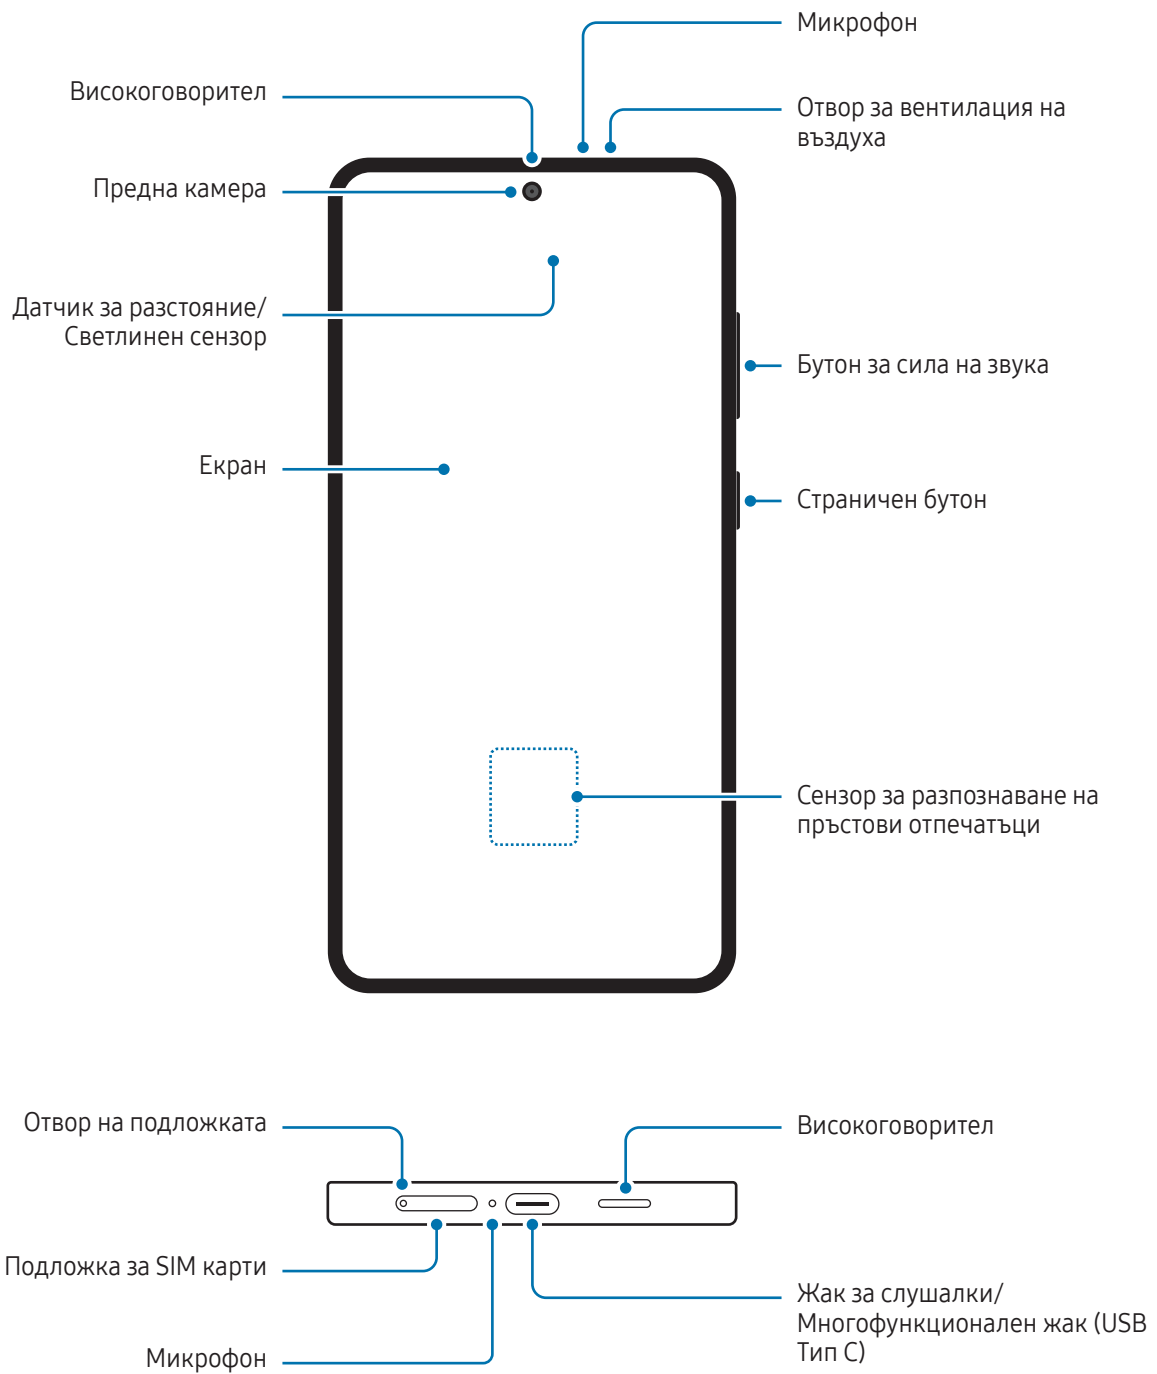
Микрофон

Високоговорител

Отвор за вентилация на въздуха

Предна камера

Датчик за разстояние/ Светлинен сензор

Бутон за сила на звука

Екран

Страничен бутон

Сензор за разпознаване на пръстови отпечатъци

Отвор на подложката

Високоговорител

Подложка за SIM карти

Жак за слушалки/ Многофункционален жак (USB Тип C)

Микрофон